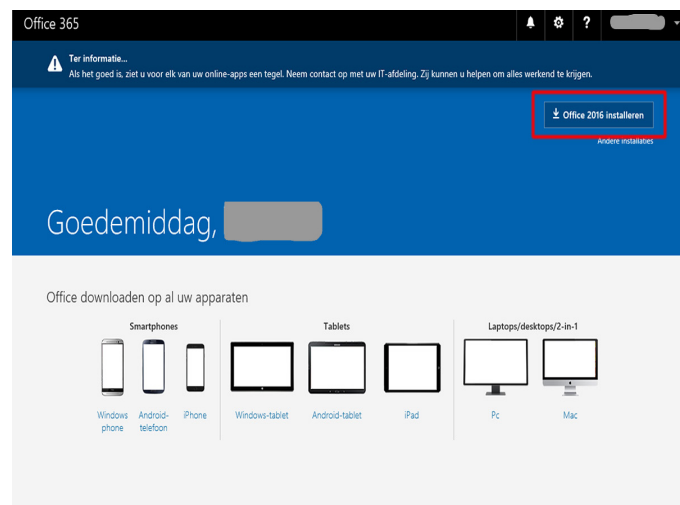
Office 365

Ter informatie...
Als het goed is, ziet u voor elk van uw online-apps een tegel. Neem contact op met uw IT-afdeling. Zij kunnen u helpen om alles werkend te krijgen.

Office 2016 installeren
Andere installaties

Goedemiddag, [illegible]

Office downloaden op al uw apparaten

Smartphones
Windows phone
Android-telefoon
iPhone

Tablets
Windows-tablet
Android-tablet
iPad

Laptops/desktops/2-in-1
Pc
Mac